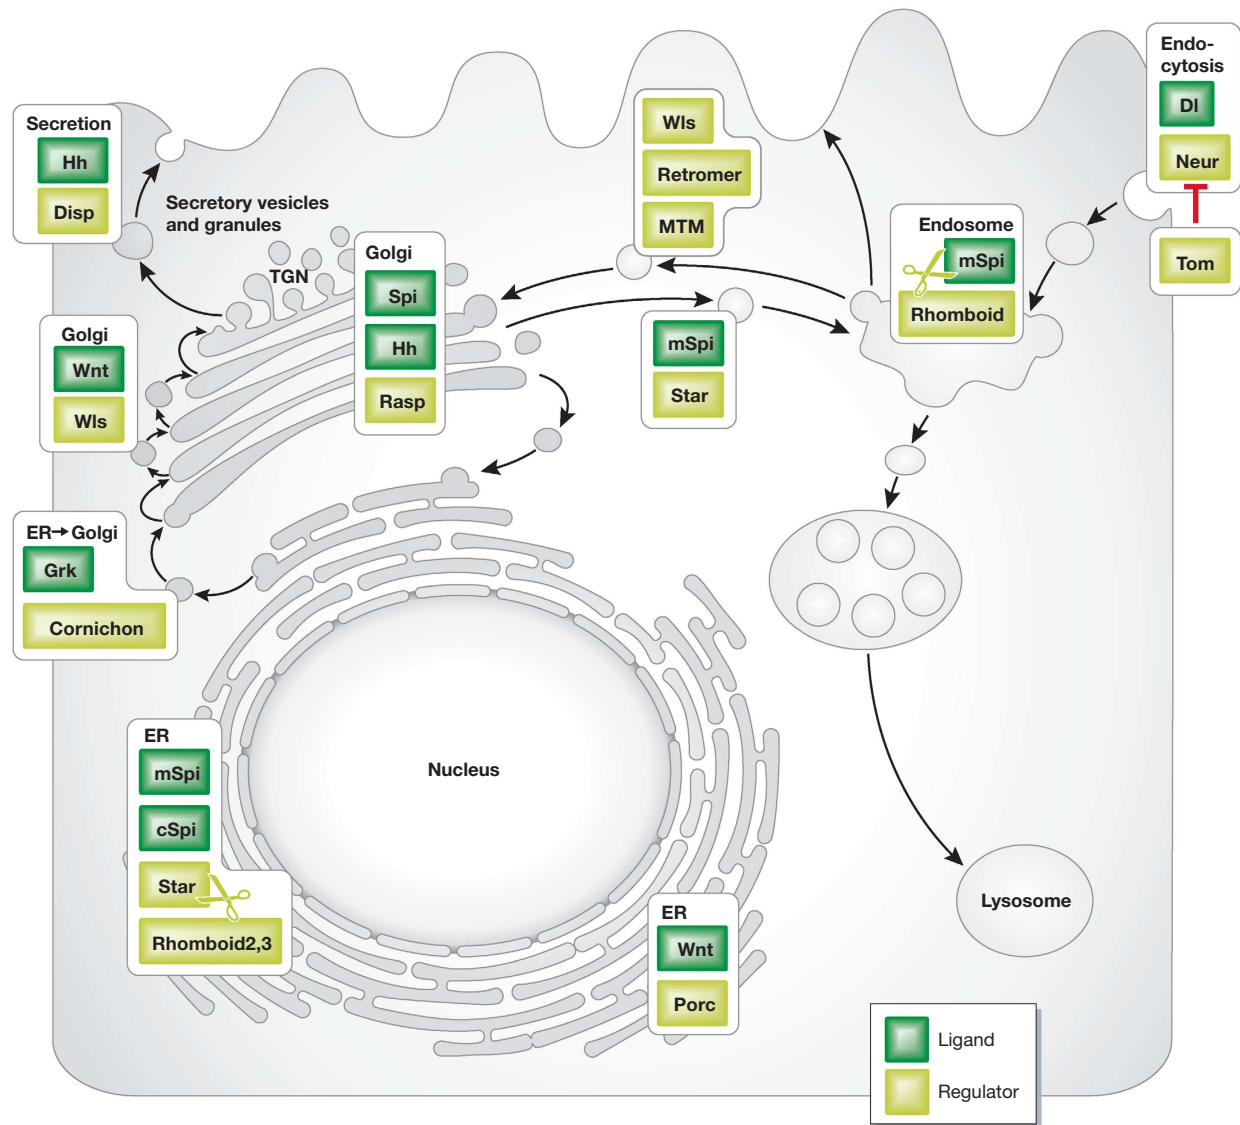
Secretion
Hh
Disp

Secretory vesicles and granules

TGN

Golgi
Spi
Hh
Rasp

Wls
Retromer
MTM

Endo-cytosis
Dl
Neur
Tom

Endosome
mSpi
Rhomboid

Golgi
Wnt
Wls

mSpi
Star

ER→Golgi
Grk
Cornichon

ER
mSpi
cSpi
Star
Rhomboid2,3

Nucleus

ER
Wnt
Porc

Lysosome

Ligand
Regulator